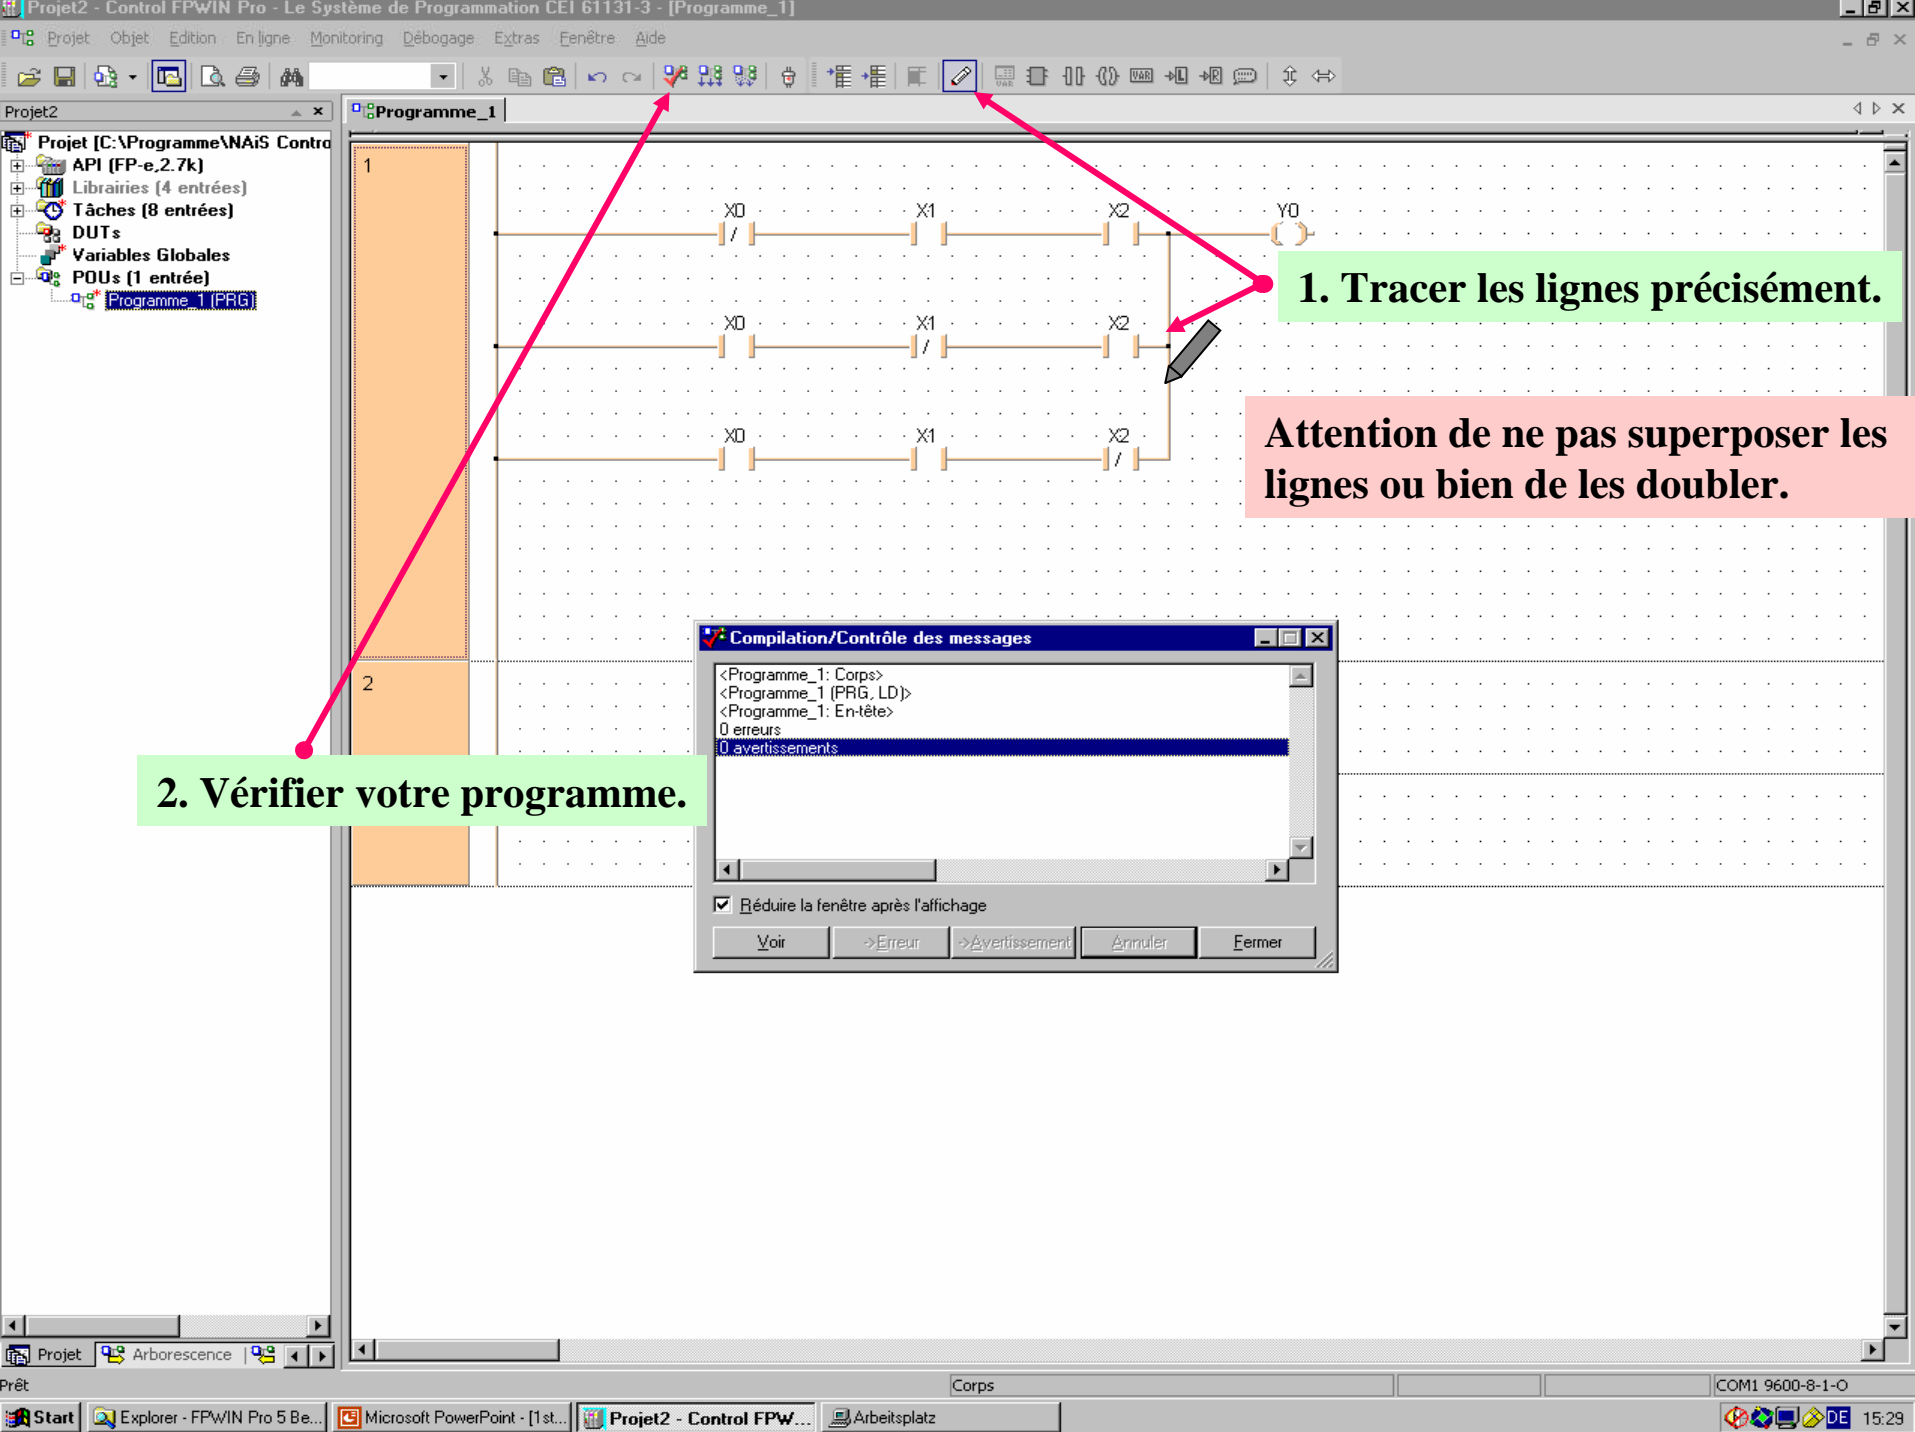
Projet2 - Control FPWIN Pro - Le Système de Programmation CEI 61131-3 - [Programme_1]

Projet Objet Edition En ligne Monitoring Débogage Extras Fenêtre Aide

Projet2

Projet [C:\Programme\NAiS Contro
API (FP-e,2.7k)
Librairies (4 entrées)
Tâches (8 entrées)
DUTs
Variables Globales
POUs (1 entrée)
Programme_1 (PRG)

Programme_1

1

X0 X1 X2 Y0

X0 X1 X2

X0 X1 X2

2

1. Tracer les lignes précisément.

Attention de ne pas superposer les lignes ou bien de les doubler.

2. Vérifier votre programme.

Compilation/Contrôle des messages

<Programme_1: Corps>
<Programme_1 (PRG, LD)>
<Programme_1: En-tête>
0 erreurs
0 avertissements

Réduire la fenêtre après l'affichage

Voir ->Erreur ->Avertissement Annuler Fermer

Projet Arborescence

Prêt Corps COM1 9600-8-1-O

Start Explorer - FPWIN Pro 5 Be... Microsoft PowerPoint - [1st... Projet2 - Control FPW... Arbeitsplatz DE 15:29